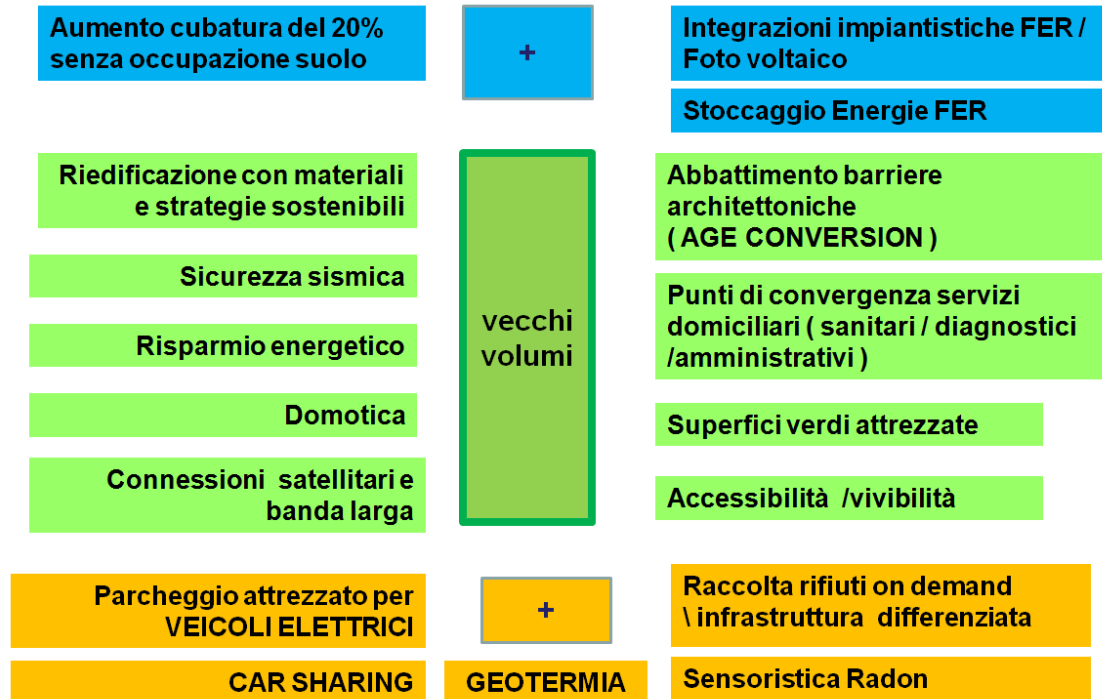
Aumento cubatura del 20% senza occupazione suolo

+

Integrazioni impiantistiche FER / Foto voltaico

Stoccaggio Energie FER

Riedificazione con materiali e strategie sostenibili

Sicurezza sismica

Risparmio energetico

Domotica

Connessioni satellitari e banda larga

vecchi volumi

Abbattimento barriere architettoniche ( AGE CONVERSION )

Punti di convergenza servizi domiciliari ( sanitari / diagnostici /amministrativi )

Superfici verdi attrezzate

Accessibilità /vivibilità

Parcheggio attrezzato per VEICOLI ELETTRICI

+

Raccolta rifiuti on demand \ infrastruttura differenziata

CAR SHARING

GEOTERMIA

Sensoristica Radon